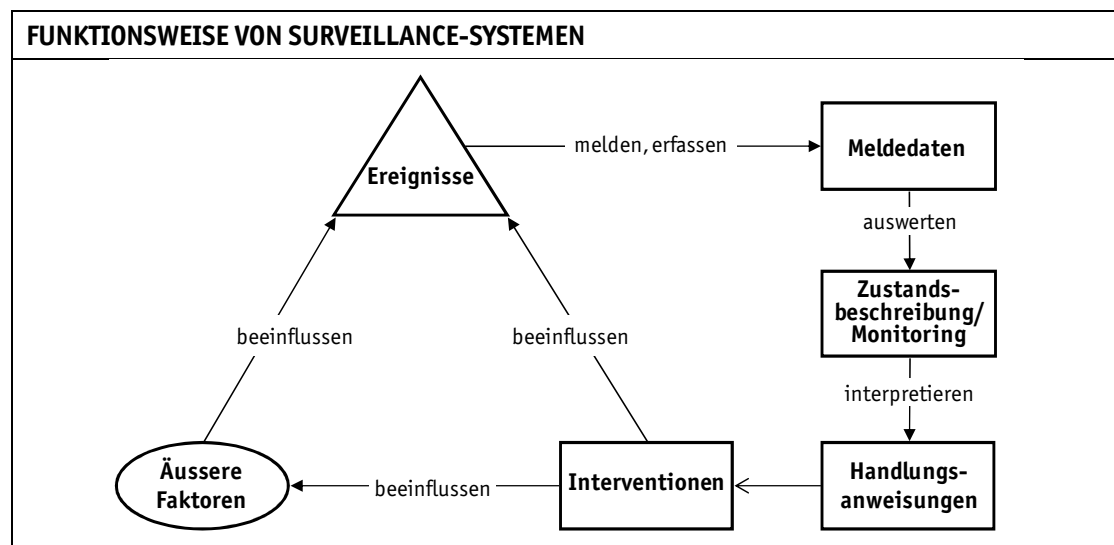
FUNKTIONSWEISE VON SURVEILLANCE-SYSTEMEN

Ereignisse

melden, erfassen

Meldedaten

auswerten

Zustandsbeschreibung/ Monitoring

interpretieren

Handlungsanweisungen

beeinflussen

beeinflussen

Äussere Faktoren

beeinflussen

Interventionen